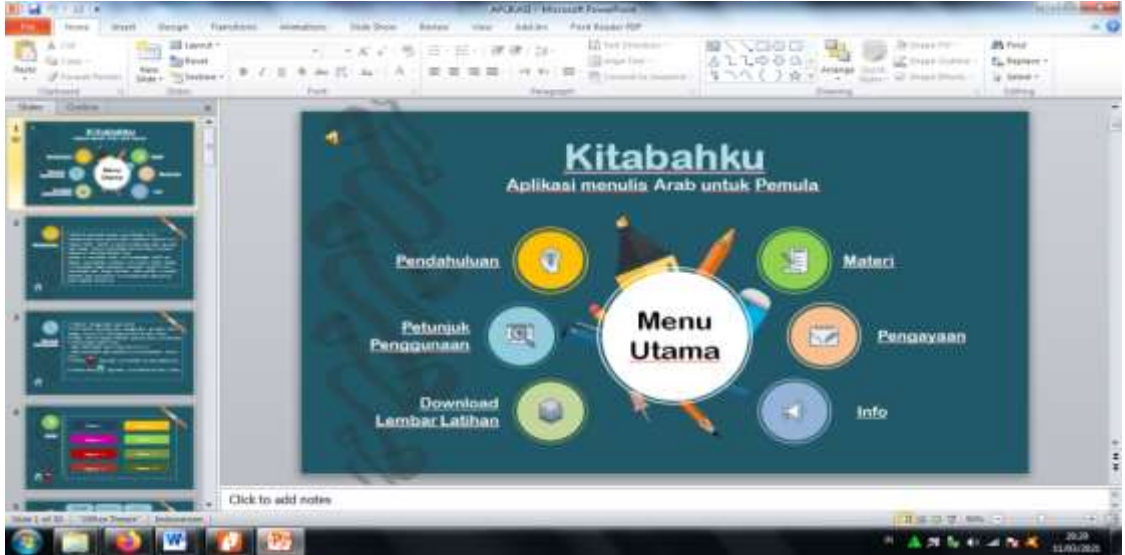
APLIKASI - Microsoft PowerPoint

File Home Insert Design Transitions Animations Slide Show Review View Add-Ins Foxit Reader PDF

Slides Outline

Kitabahku

Aplikasi menulis Arab untuk Pemula

Pendahuluan

Materi

Petunjuk Penggunaan

Menu Utama

Pengayaan

Download Lembar Latihan

Info

Click to add notes

Slide 1 of 10 "Office Theme" Indonesian

20:29
11/03/2021